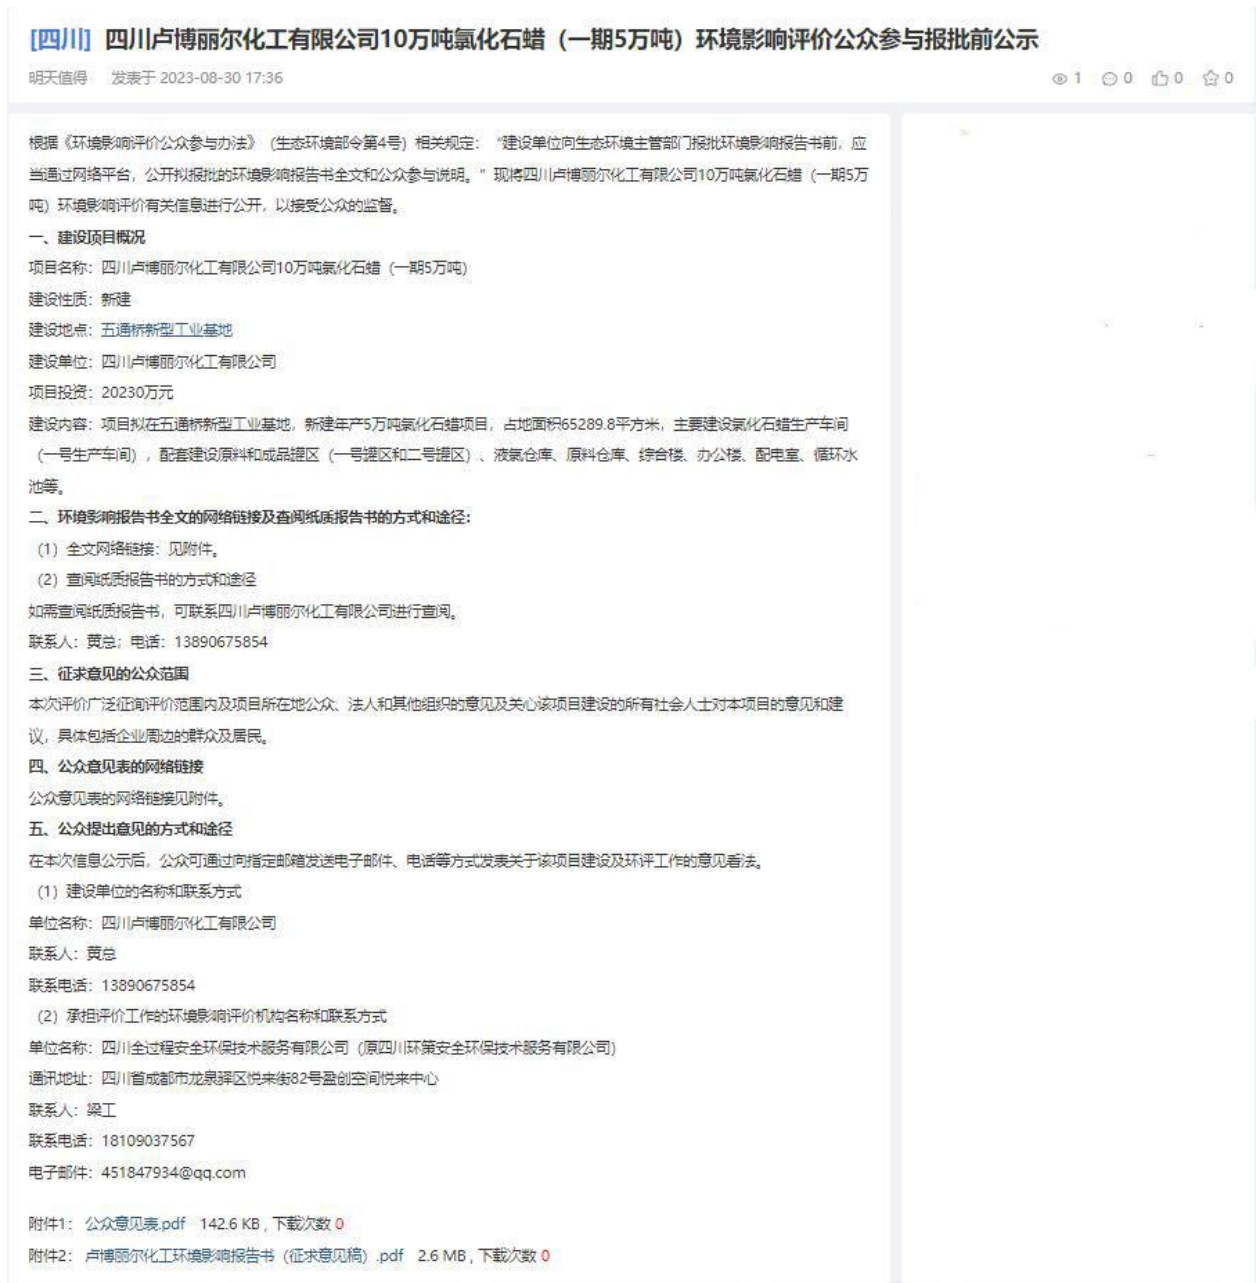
[四川] 四川卢博丽尔化工有限公司10万吨氯化石蜡（一期5万吨）环境影响评价公众参与报批前公示

明天值得 发表于 2023-08-30 17:36

1 0 0 0

根据《环境影响评价公众参与办法》（生态环境部令第4号）相关规定："建设单位向生态环境主管部门报批环境影响报告书前，应当通过网络平台，公开拟报批的环境影响报告书全文和公众参与说明。" 现将四川卢博丽尔化工有限公司10万吨氯化石蜡（一期5万吨）环境影响评价有关信息进行公开，以接受公众的监督。

一、建设项目概况

项目名称：四川卢博丽尔化工有限公司10万吨氯化石蜡（一期5万吨）

建设性质：新建

建设地点：五通桥新型工业基地

建设单位：四川卢博丽尔化工有限公司

项目投资：20230万元

建设内容：项目拟在五通桥新型工业基地，新建年产5万吨氯化石蜡项目，占地面积65289.8平方米，主要建设氯化石蜡生产车间（一号生产车间），配套建设原料和成品罐区（一号罐区和二号罐区）、液氯仓库、原料仓库、综合楼、办公楼、配电室、循环水池等。

二、环境影响报告书全文的网络链接及查阅纸质报告书的方式和途径:

（1）全文网络链接：见附件。

（2）查阅纸质报告书的方式和途径

如需查阅纸质报告书，可联系四川卢博丽尔化工有限公司进行查阅。

联系人：黄总；电话：13890675854

三、征求意见的公众范围

本次评价广泛征询评价范围内及项目所在地公众、法人和其他组织的意见及关心该项目建设的所有社会人士对本项目的意见和建议，具体包括企业周边的群众及居民。

四、公众意见表的网络链接

公众意见表的网络链接见附件。

五、公众提出意见的方式和途径

在本次信息公示后，公众可通过向指定邮箱发送电子邮件、电话等方式发表关于该项目建设及环评工作的意见看法。

（1）建设单位的名称和联系方式

单位名称：四川卢博丽尔化工有限公司

联系人：黄总

联系电话：13890675854

（2）承担评价工作的环境影响评价机构名称和联系方式

单位名称：四川全过程安全环保技术服务有限公司（原四川环策安全环保技术服务有限公司）

通讯地址：四川省成都市龙泉驿区悦来街82号盈创空间悦来中心

联系人：梁工

联系电话：18109037567

电子邮件：451847934@qq.com

附件1：公众意见表.pdf 142.6 KB，下载次数 0

附件2：卢博丽尔化工环境影响报告书（征求意见稿）.pdf 2.6 MB，下载次数 0